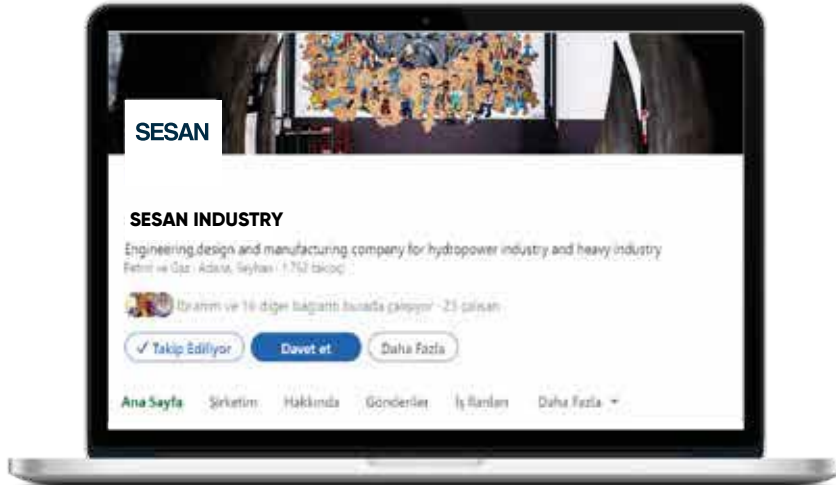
SESAN

SESAN INDUSTRY

Engineering design and manufacturing company for hydropower industry and heavy industry
Petrol ve Gaz · Adana, Seyhan · 1.752 takipçi

İbrahim ve 16 diğer bağlantı burada çalışıyor · 23 çalışan

✓ Takip Ediliyor Davet et Daha Fazla

Ana Sayfa Şirketim Hakkında Gönderiler İş İlanları Daha Fazla ▾